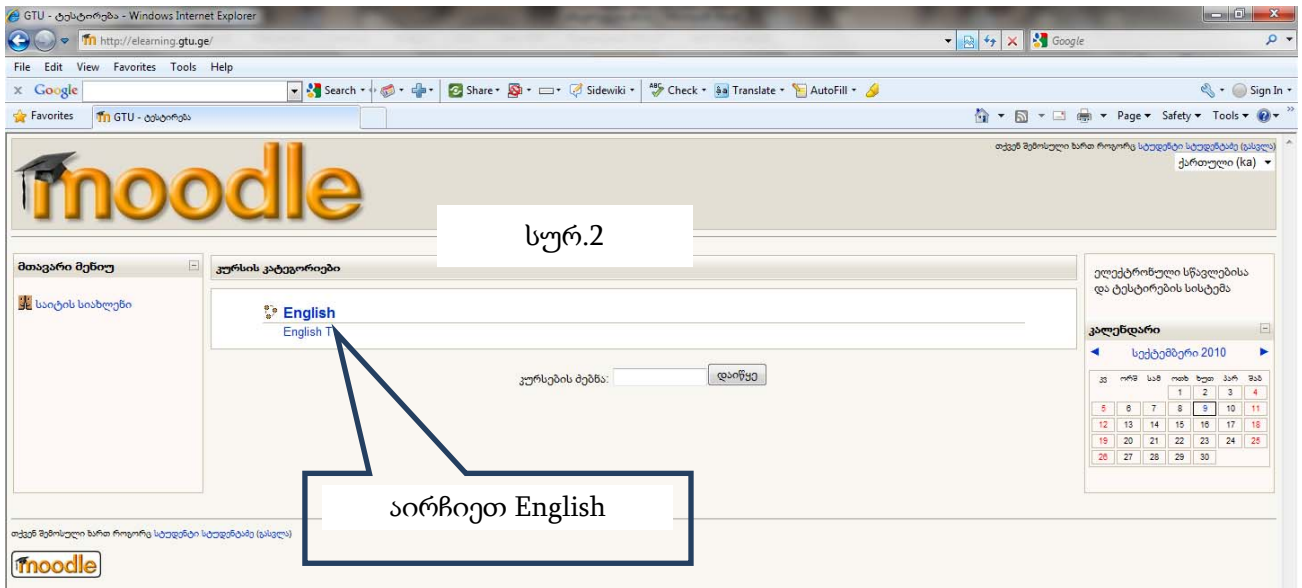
GTU - ტესტირება - Windows Internet Explorer

http://elearning.gtu.ge/

Google

File Edit View Favorites Tools Help

Google Search Share Sidewiki Check Translate AutoFill

Sign In

Favorites GTU - ტესტირება

Page Safety Tools

moodle

თქვენ შემოსული ხართ როგორც სტუდენტი სტუდენტაძე (გასვლა)

ქართული (ka)

სურ.2

მთავარი მენიუ

საიტის სიახლეები

კურსის კატეგორიები

English

English T

კურსების ძებნა: დაიწყე

აირჩიეთ English

ელექტრონული სწავლებისა და ტესტირების სისტემა

კალენდარი

სექტემბერი 2010

| კვ | ორშ | სამ | ოთხ | ხუთ | პარ | შაბ |
|---|---|---|---|---|---|---|
| | | | 1 | 2 | 3 | 4 |
| 5 | 6 | 7 | 8 | 9 | 10 | 11 |
| 12 | 13 | 14 | 15 | 16 | 17 | 18 |
| 19 | 20 | 21 | 22 | 23 | 24 | 25 |
| 26 | 27 | 28 | 29 | 30 | | |

თქვენ შემოსული ხართ როგორც სტუდენტი სტუდენტაძე (გასვლა)

moodle